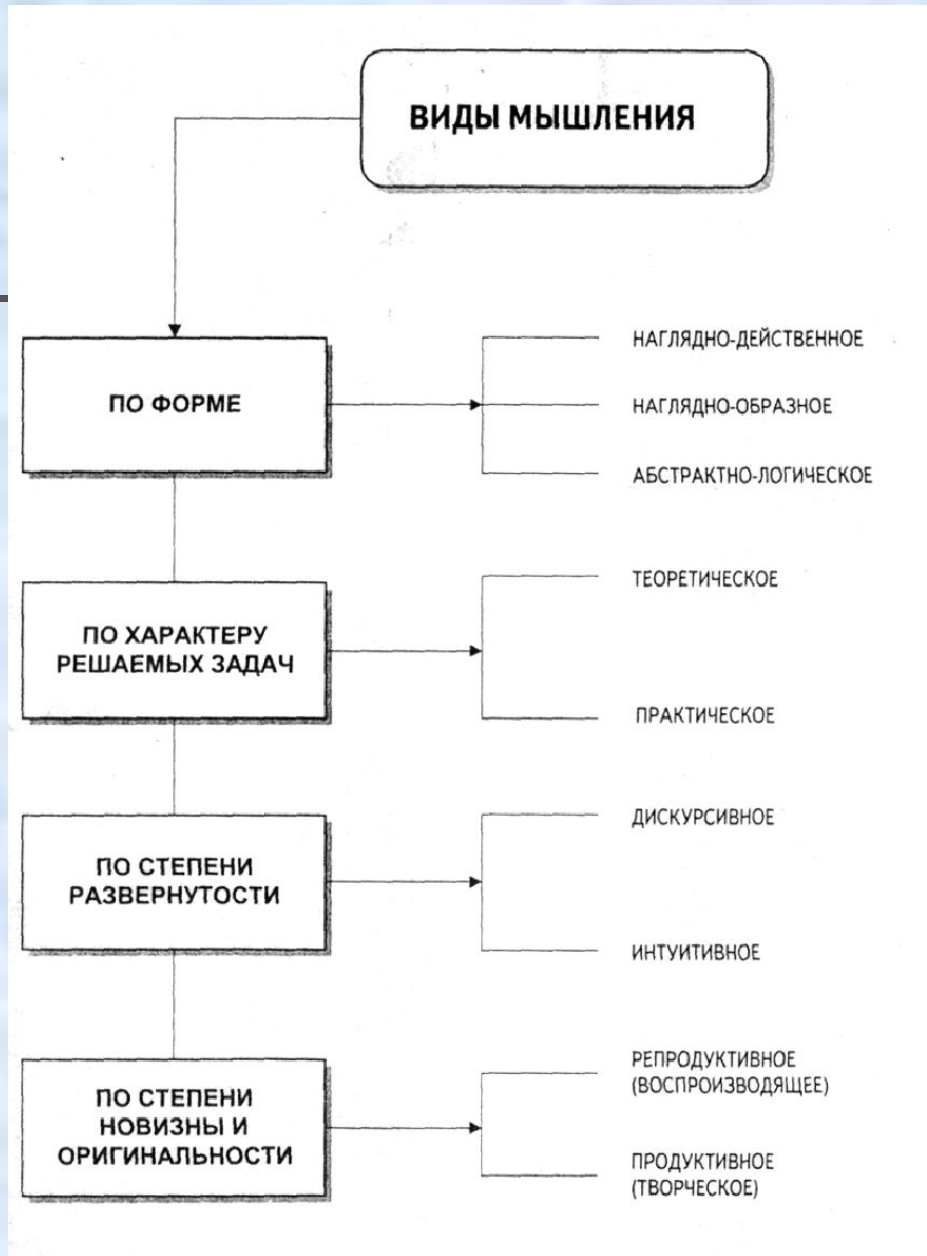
ВИДЫ МЫШЛЕНИЯ

ПО ФОРМЕ

НАГЛЯДНО-ДЕЙСТВЕННОЕ

НАГЛЯДНО-ОБРАЗНОЕ

АБСТРАКТНО-ЛОГИЧЕСКОЕ

ПО ХАРАКТЕРУ РЕШАЕМЫХ ЗАДАЧ

ТЕОРЕТИЧЕСКОЕ

ПРАКТИЧЕСКОЕ

ПО СТЕПЕНИ РАЗВЕРНУТОСТИ

ДИСКУРСИВНОЕ

ИНТУИТИВНОЕ

ПО СТЕПЕНИ НОВИЗНЫ И ОРИГИНАЛЬНОСТИ

РЕПРОДУКТИВНОЕ (ВОСПРОИЗВОДЯЩЕЕ)

ПРОДУКТИВНОЕ (ТВОРЧЕСКОЕ)